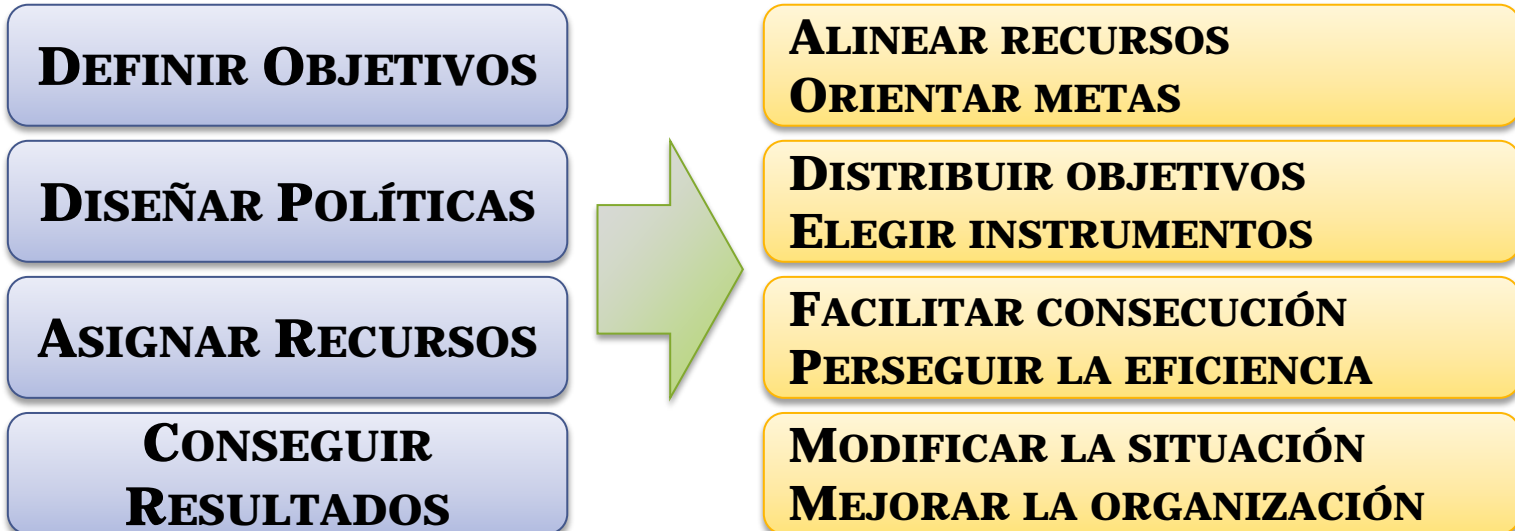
Definir Objetivos

Diseñar Políticas

Asignar Recursos

Conseguir Resultados

Alinear recursos
Orientar metas

Distribuir objetivos
Elegir instrumentos

Facilitar consecución
Perseguir la eficiencia

Modificar la situación
Mejorar la organización